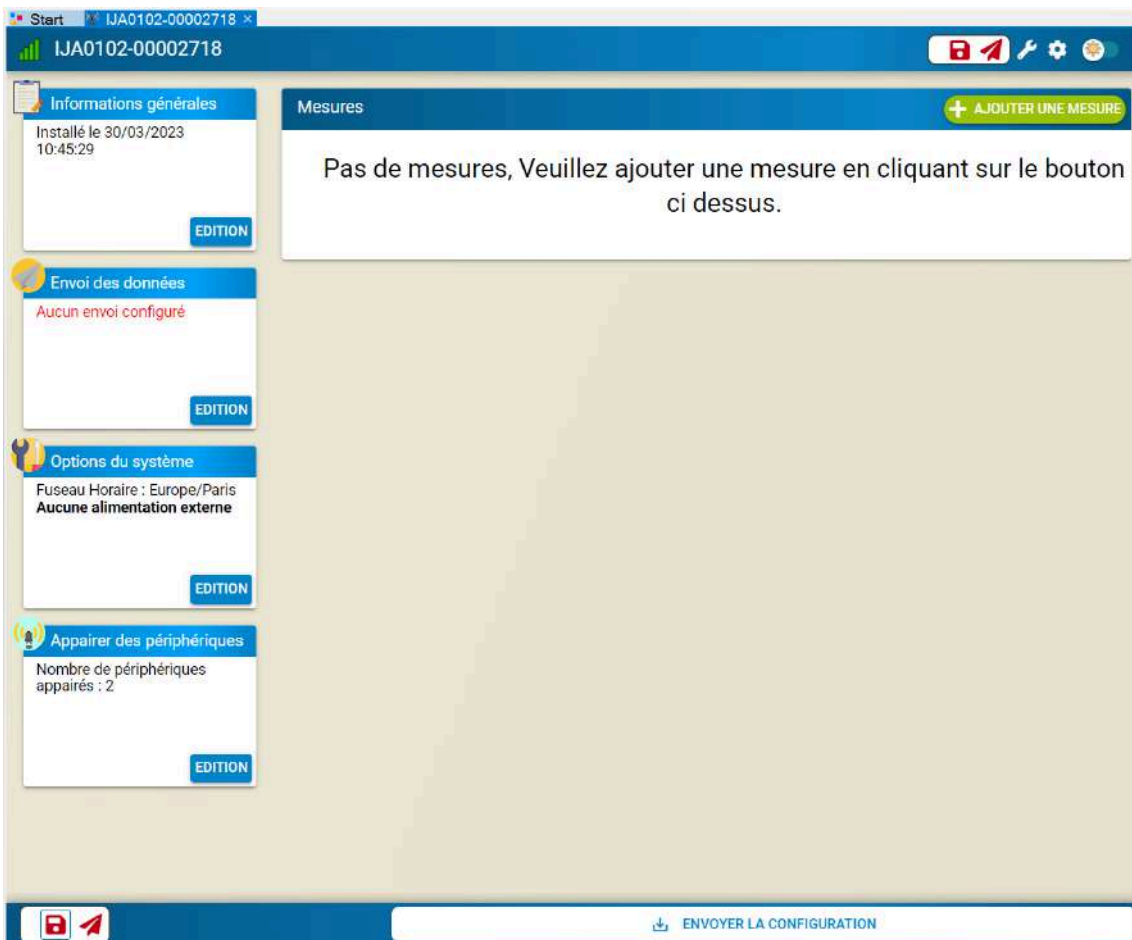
Start IJA0102-00002718 ×

IJA0102-00002718

Informations générales

Installé le 30/03/2023 10:45:29

EDITION

Envoi des données

Aucun envoi configuré

EDITION

Options du système

Fuseau Horaire : Europe/Paris
Aucune alimentation externe

EDITION

Appairer des périphériques

Nombre de périphériques appairés : 2

EDITION

Mesures

AJOUTER UNE MESURE

Pas de mesures, Veuillez ajouter une mesure en cliquant sur le bouton ci dessus.

ENVOYER LA CONFIGURATION